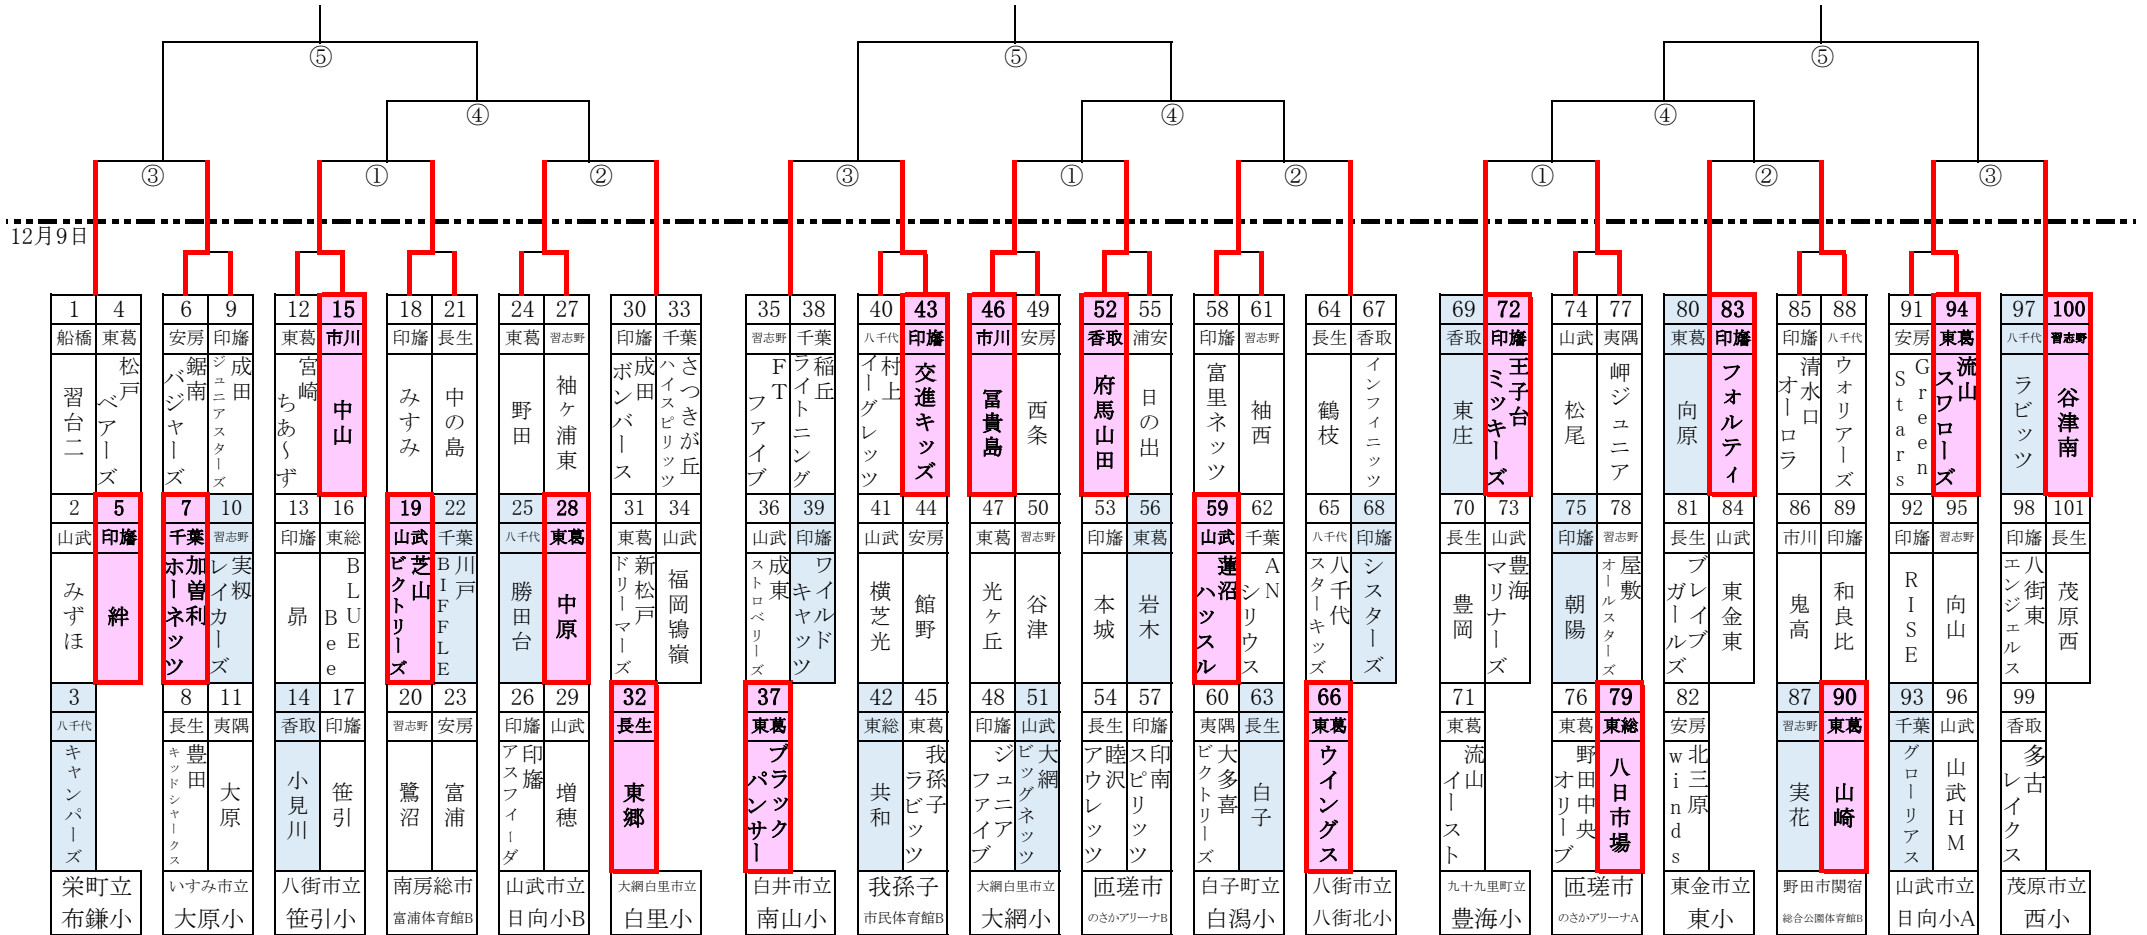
⑤ ⑤ ⑤
④ ④ ④
③ ① ② ③ ① ② ① ② ③

12月9日

| 1 | 4 | 6 | 9 | 12 | 15 | 18 | 21 | 24 | 27 | 30 | 33 | 35 | 38 | 40 | 43 | 46 | 49 | 52 | 55 | 58 | 61 | 64 | 67 | 69 | 72 | 74 | 77 | 80 | 83 | 85 | 88 | 91 | 94 | 97 | 100 |
|---|---|---|---|---|---|---|---|---|---|---|---|---|---|---|---|---|---|---|---|---|---|---|---|---|---|---|---|---|---|---|---|---|---|---|---|
| 船橋 | 東葛 | 安房 | 印旛 | 東葛 | 市川 | 印旛 | 長生 | 東葛 | 習志野 | 印旛 | 千葉 | 習志野 | 千葉 | 八千代 | 印旛 | 市川 | 安房 | 香取 | 浦安 | 印旛 | 習志野 | 長生 | 香取 | 香取 | 印旛 | 山武 | 夷隅 | 東葛 | 印旛 | 印旛 | 八千代 | 安房 | 東葛 | 八千代 | 習志野 |
| 習台二 | 松戸ベアーズ | 鋸南バジャーズ | 成田ジュニアスターズ | 宮崎ちあ〜ず | 中山 | みすみ | 中の島 | 野田 | 袖ケ浦東 | 成田ボンバース | ハイスピリッツさつきが丘 | FTファイブ | 稲丘ライトニング | 村上イーグレッツ | 交進キッズ | 冨貴島 | 西条 | 府馬山田 | 日の出 | 富里ネッツ | 袖西 | 鶴枝 | インフィニッツ | 東庄 | 王子台ミッキーズ | 松尾 | 岬ジュニア | 向原 | フォルティ | 清水口オーロラ | ウォリアーズ | Stars Green | 流山スワローズ | ラビッツ | 谷津南 |

| 2 | 5 | 7 | 10 | 13 | 16 | 19 | 22 | 25 | 28 | 31 | 34 | 36 | 39 | 41 | 44 | 47 | 50 | 53 | 56 | 59 | 62 | 65 | 68 | 70 | 73 | 75 | 78 | 81 | 84 | 86 | 89 | 92 | 95 | 98 | 101 |
|---|---|---|---|---|---|---|---|---|---|---|---|---|---|---|---|---|---|---|---|---|---|---|---|---|---|---|---|---|---|---|---|---|---|---|---|
| 山武 | 印旛 | 千葉 | 習志野 | 印旛 | 東総 | 山武 | 千葉 | 八千代 | 東葛 | 東葛 | 山武 | 山武 | 印旛 | 山武 | 安房 | 東葛 | 習志野 | 印旛 | 東葛 | 山武 | 千葉 | 八千代 | 印旛 | 長生 | 山武 | 印旛 | 習志野 | 長生 | 山武 | 市川 | 印旛 | 印旛 | 習志野 | 印旛 | 長生 |
| みずほ | 絆 | 加曽利ホーネッツ | 実籾レイカーズ | 昴 | BLUE Bee | 芝山ビクトリーズ | 川戸BIFFLE | 勝田台 | 中原 | 新松戸ドリーマーズ | 福岡鵜嶺 | 成東ストロベリーズ | ワイルドキャッツ | 横芝光 | 館野 | 光ケ丘 | 谷津 | 本城 | 岩木 | 蓮沼ハッスル | ANシリウス | 八千代スターキッズ | シスターズ | 豊岡 | 豊海マリナーズ | 朝陽 | 屋敷オールスターズ | ブレイブガールズ | 東金東 | 鬼高 | 和良比 | RISE | 向山 | 八街東エンジェルス | 茂原西 |

| 3 | 8 | 11 | 14 | 17 | 20 | 23 | 26 | 29 | 32 | 37 | 42 | 45 | 48 | 51 | 54 | 57 | 60 | 63 | 66 | 71 | 76 | 79 | 82 | 87 | 90 | 93 | 96 | 99 |
|---|---|---|---|---|---|---|---|---|---|---|---|---|---|---|---|---|---|---|---|---|---|---|---|---|---|---|---|---|
| 八千代 | 長生 | 夷隅 | 香取 | 印旛 | 習志野 | 安房 | 印旛 | 山武 | 長生 | 東葛 | 東総 | 東葛 | 印旛 | 山武 | 長生 | 印旛 | 夷隅 | 長生 | 東葛 | 東葛 | 東葛 | 東総 | 安房 | 習志野 | 東葛 | 千葉 | 山武 | 香取 |
| キャンパーズ | 豊田キッドシャークス | 大原 | 小見川 | 笹引 | 鷺沼 | 富浦 | 印旛アスフィーダ | 増穂 | 東郷 | ブラックパンサー | 共和 | 我孫子ラビッツ | ジュニアファイブ | 大網ビッグネッツ | 睦沢アウレッツ | 印南スピリッツ | 大多喜ビクトリーズ | 白子 | ウイングス | 流山イースト | 野田中央オリーブ | 八日市場 | 北三原winds | 実花 | 山崎 | グローリアス | 山武HM | 多古レイクス |

| 栄町立 布鎌小 | いすみ市立 大原小 | 八街市立 笹引小 | 南房総市 富浦体育館B | 山武市立 日向小B | 大網白里市立 白里小 | 白井市立 南山小 | 我孫子 市民体育館B | 大網白里市立 大網小 | 匝瑳市 のさかアリーナB | 白子町立 白潟小 | 八街市立 八街北小 | 九十九里町立 豊海小 | 匝瑳市 のさかアリーナA | 東金市立 東小 | 野田市関宿 総合公園体育館B | 山武市立 日向小A | 茂原市立 西小 |
|---|---|---|---|---|---|---|---|---|---|---|---|---|---|---|---|---|---|